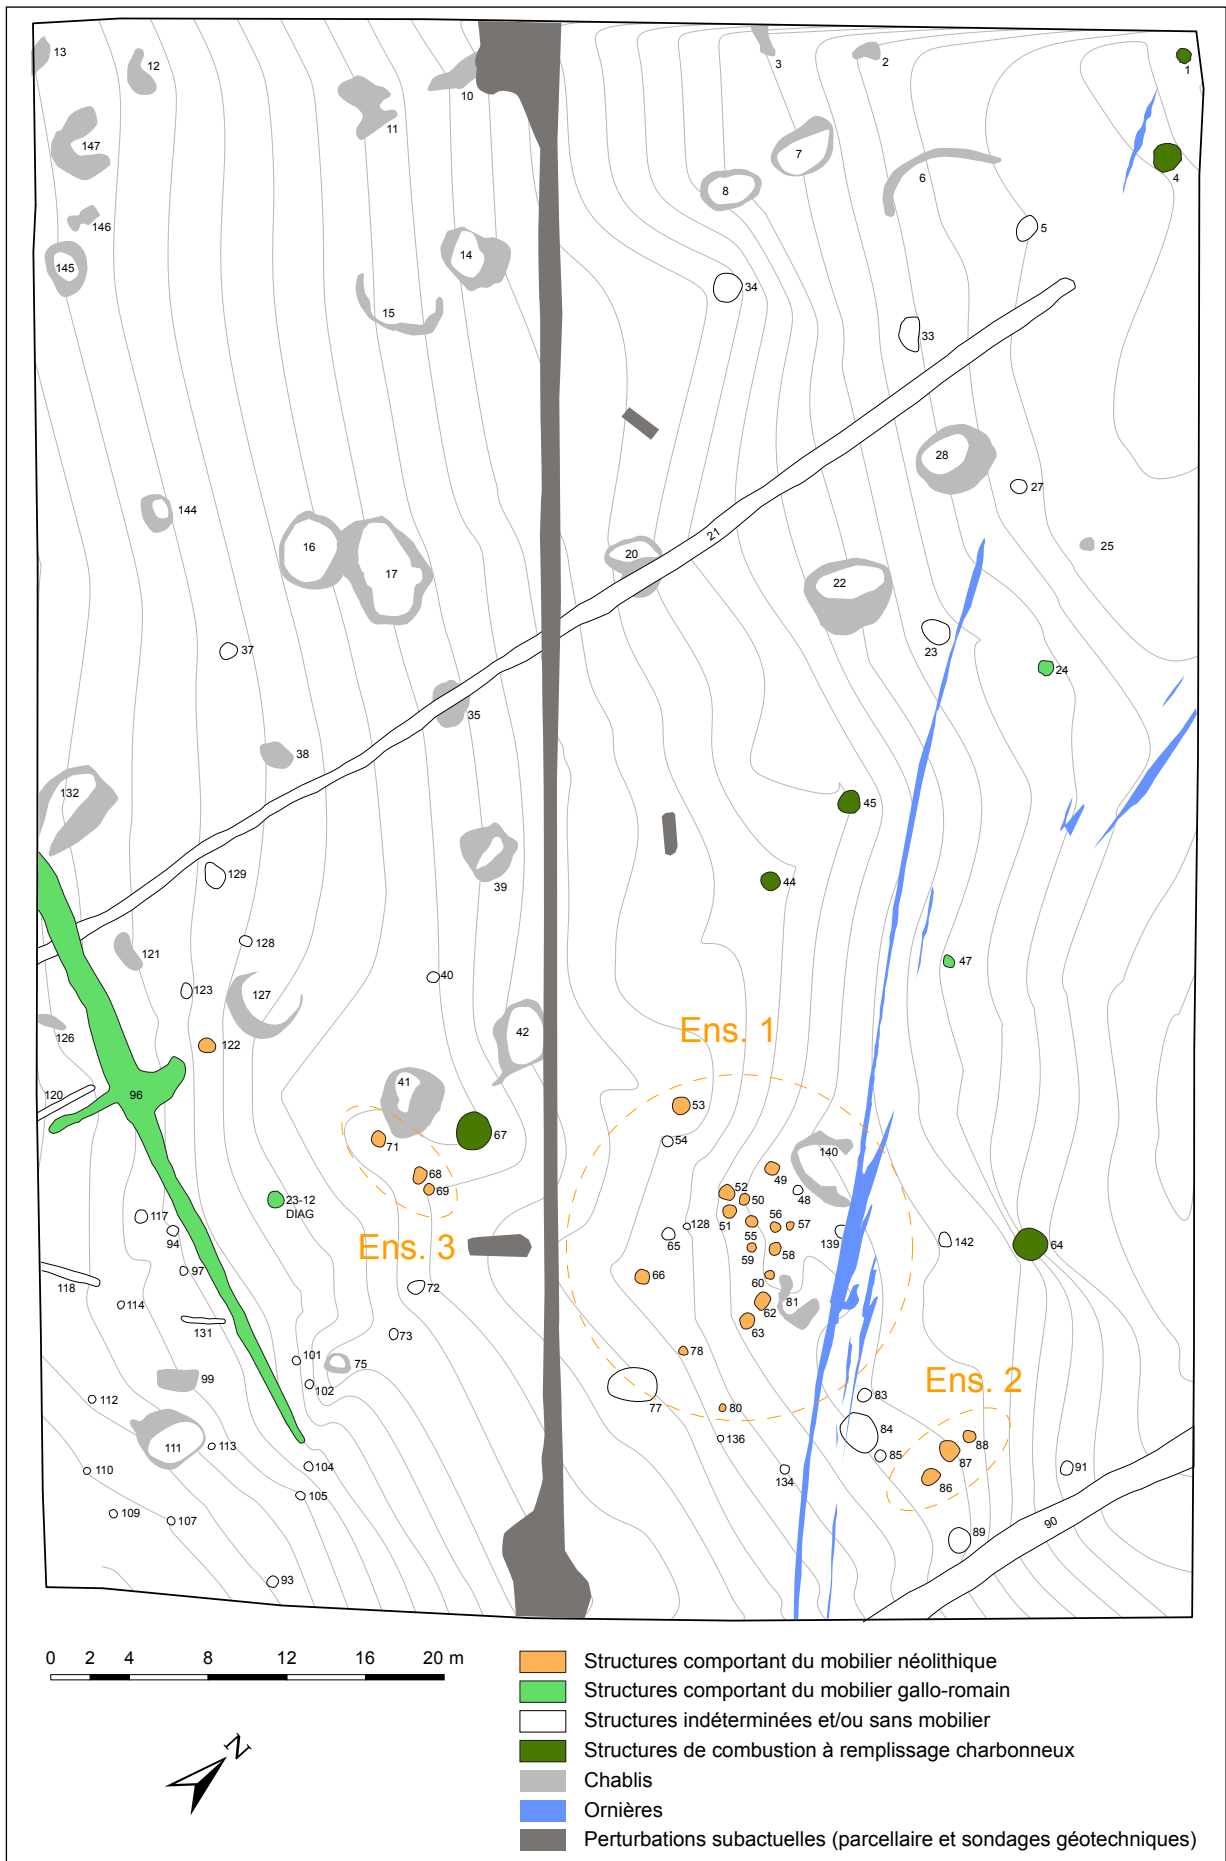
13
12
10
11
3
2
1
147
146
145
14
15
7
8
6
4
5
34
33
28
27
25
144
16
17
20
21
22
23
24
37
35
38
132
39
45
129
44
121
128
40
123
127
47
126
122
42
Ens. 1
120
96
41
67
71
53
54
140
68
69
49
52
48
50
23-12
DIAG
117
94
97
Ens. 3
128
51
56
57
55
65
139
142
64
59
58
66
72
60
118
114
131
81
62
73
63
78
101
75
83
Ens. 2
99
102
112
77
80
84
111
113
136
88
85
87
104
110
134
91
86
105
109
107
89
90
93
0 2 4 8 12 16 20 m
Structures comportant du mobilier néolithique
Structures comportant du mobilier gallo-romain
Structures indéterminées et/ou sans mobilier
Structures de combustion à remplissage charbonneux
Chablis
Ornières
Perturbations subactuelles (parcellaire et sondages géotechniques)
N